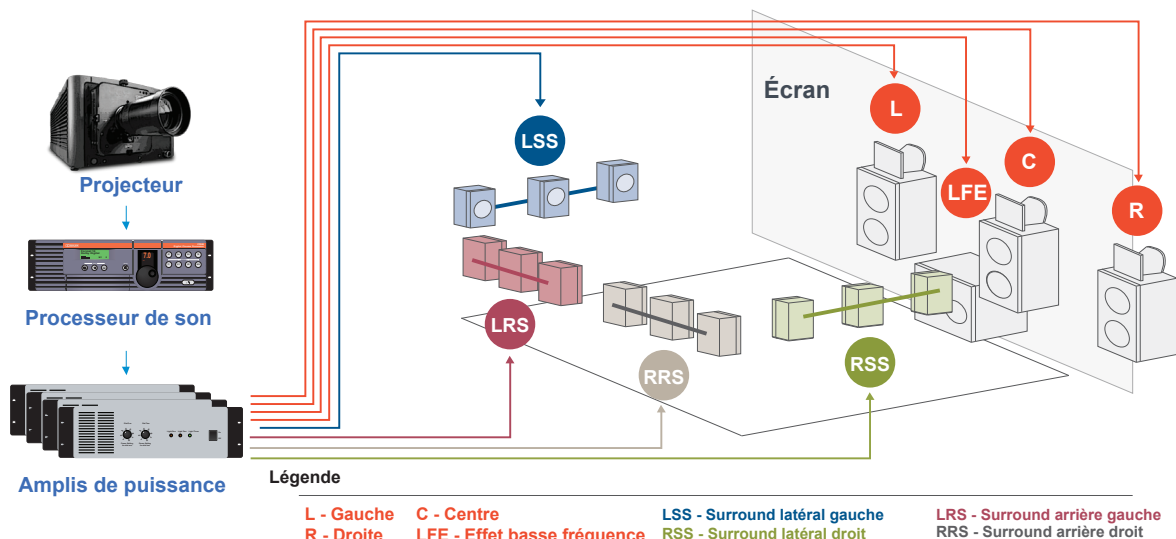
Projecteur

Processeur de son

Amplis de puissance

Écran

L

C

LFE

R

LSS

LRS

RRS

RSS

Légende

L - Gauche
R - Droite

C - Centre
LFE - Effet basse fréquence

LSS - Surround latéral gauche
RSS - Surround latéral droit

LRS - Surround arrière gauche
RRS - Surround arrière droit